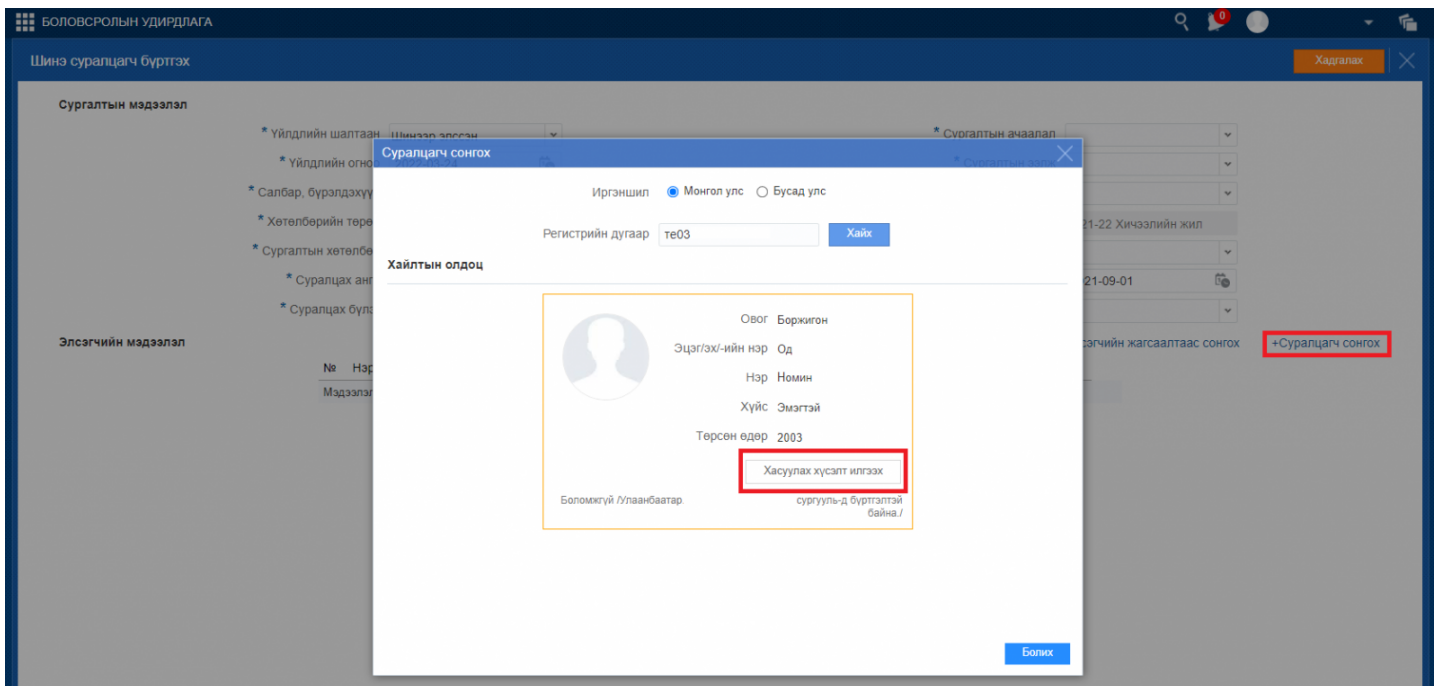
БОЛОВСРОЛЫН УДИРДЛАГА

0

Шинэ суралцагч бүртгэх

Хадгалах

Сургалтын мэдээлэл

* Үйлдлийн шалтгаан Шинээр элссэн

* Үйлдлийн огно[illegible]

* Салбар, бүрэлдэхүү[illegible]

* Хөтөлбөрийн төрө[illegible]

* Сургалтын хөтөлбө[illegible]

* Суралцах анг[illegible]

* Суралцах бүлэ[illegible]

* Сургалтын ачаалал

* Сургалтын хэлб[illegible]

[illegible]21-22 Хичээлийн жил

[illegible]21-09-01

Элсэгчийн мэдээлэл

№ Нэр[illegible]

Мэдээлэл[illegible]

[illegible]сэгчийн жагсаалтаас сонгох

+Суралцагч сонгох

Суралцагч сонгох

Иргэншил Монгол улс Бусад улс

Регистрийн дугаар тө03

Хайх

Хайлтын олдоц

Овог Боржигон

Эцэг/эх/-ийн нэр Од

Нэр Номин

Хүйс Эмэгтэй

Төрсөн өдөр 2003

Хасуулах хүсэлт илгээх

Боломжгүй /Улаанбаатар.

сургууль-д бүртгэлтэй байна./

Болих